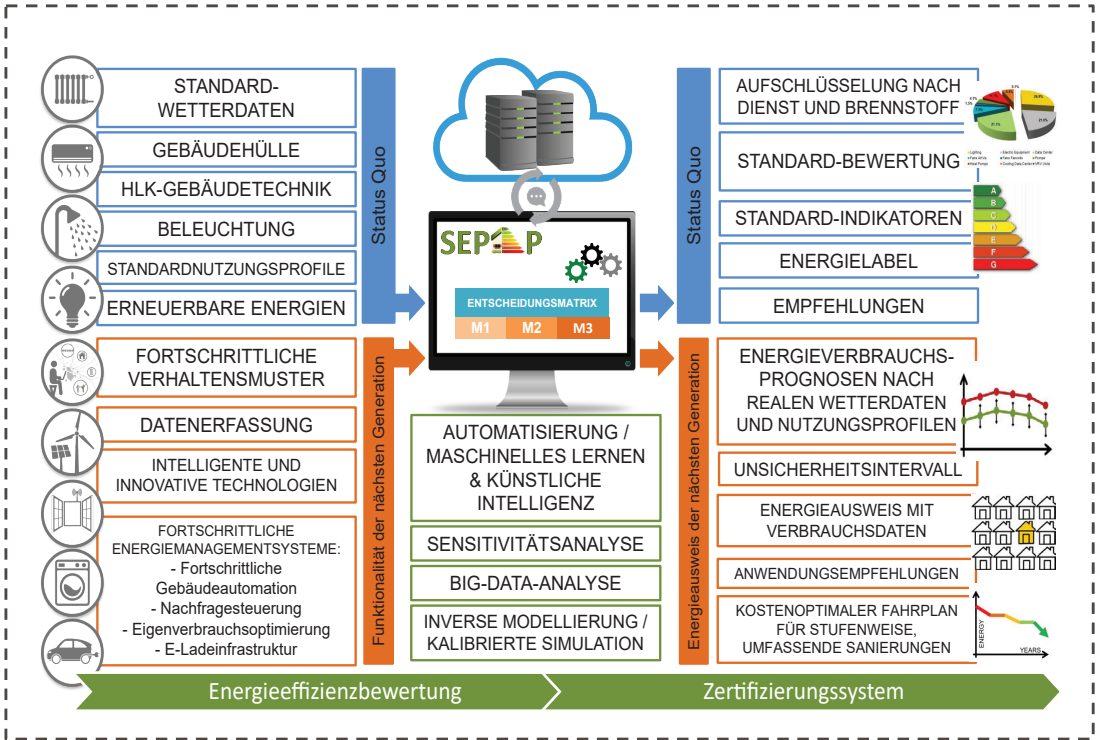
STANDARD-WETTERDATEN

GEBÄUDEHÜLLE

HLK-GEBÄUDETECHNIK

BELEUCHTUNG

STANDARDNUTZUNGSPROFILE

ERNEUERBARE ENERGIEN

Status Quo

FORTSCHRITTLICHE VERHALTENSMUSTER

DATENERFASSUNG

INTELLIGENTE UND INNOVATIVE TECHNOLOGIEN

FORTSCHRITTLICHE ENERGIEMANAGEMENTSYSTEME:
- Fortschrittliche Gebäudeautomation
- Nachfragesteuerung
- Eigenverbrauchsoptimierung
- E-Ladeinfrastruktur

Funktionalität der nächsten Generation

SEPAP

ENTSCHEIDUNGSMATRIX

M1 M2 M3

AUTOMATISIERUNG / MASCHINELLES LERNEN & KÜNSTLICHE INTELLIGENZ

SENSITIVITÄTSANALYSE

BIG-DATA-ANALYSE

INVERSE MODELLIERUNG / KALIBRIERTE SIMULATION

Status Quo

AUFSCHLÜSSELUNG NACH DIENST UND BRENNSTOFF

STANDARD-BEWERTUNG

STANDARD-INDIKATOREN

ENERGIELABEL

EMPFEHLUNGEN

A B C D E F G

Energieausweis der nächsten Generation

ENERGIEVERBRAUCHS-PROGNOSEN NACH REALEN WETTERDATEN UND NUTZUNGSPROFILEN

UNSICHERHEITSINTERVALL

ENERGIEAUSWEIS MIT VERBRAUCHSDATEN

ANWENDUNGSEMPFEHLUNGEN

KOSTENOPTIMALER FAHRPLAN FÜR STUFENWEISE, UMFASSENDE SANIERUNGEN

ENERGY

YEARS

Energieeffizienzbewertung

Zertifizierungssystem